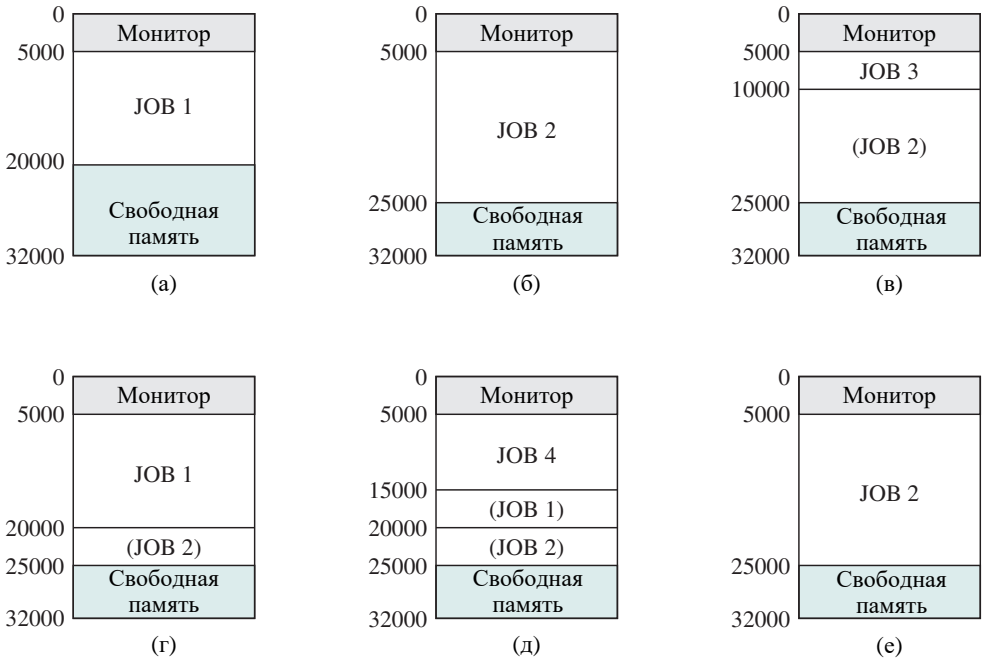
0
Монитор
5000
JOB 1
20000
Свободная память
32000
(а)

0
Монитор
5000
JOB 2
25000
Свободная память
32000
(б)

0
Монитор
5000
JOB 3
10000
(JOB 2)
25000
Свободная память
32000
(в)

0
Монитор
5000
JOB 1
20000
(JOB 2)
25000
Свободная память
32000
(г)

0
Монитор
5000
JOB 4
15000
(JOB 1)
20000
(JOB 2)
25000
Свободная память
32000
(д)

0
Монитор
5000
JOB 2
25000
Свободная память
32000
(е)